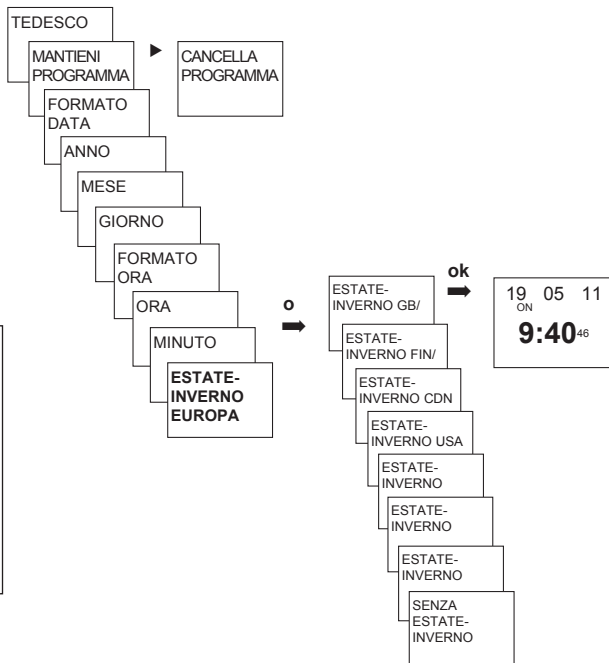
TEDESCO

MANTIENI PROGRAMMA

CANCELLA PROGRAMMA

FORMATO DATA

ANNO

MESE

GIORNO

FORMATO ORA

ORA

MINUTO

ESTATE-INVERNO EUROPA

o

ESTATE-INVERNO GB/

ESTATE-INVERNO FIN/

ESTATE-INVERNO CDN

ESTATE-INVERNO USA

ESTATE-INVERNO

ESTATE-INVERNO

ESTATE-INVERNO

SENZA ESTATE-INVERNO

ok

19 05 11
ON
9:40 46